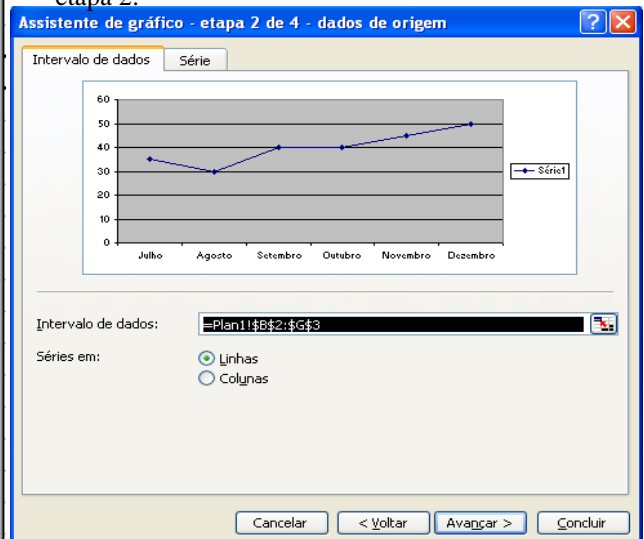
etapa 2:

Assistente de gráfico - etapa 2 de 4 - dados de origem

Intervalo de dados | Série

60
50
40
30
20
10
0

Julho Agosto Setembro Outubro Novembro Dezembro

Série1

Intervalo de dados: =Plan1!$B$2:$G$3

Séries em:
Linhas
Colunas

Cancelar | < Voltar | Avançar > | Concluir